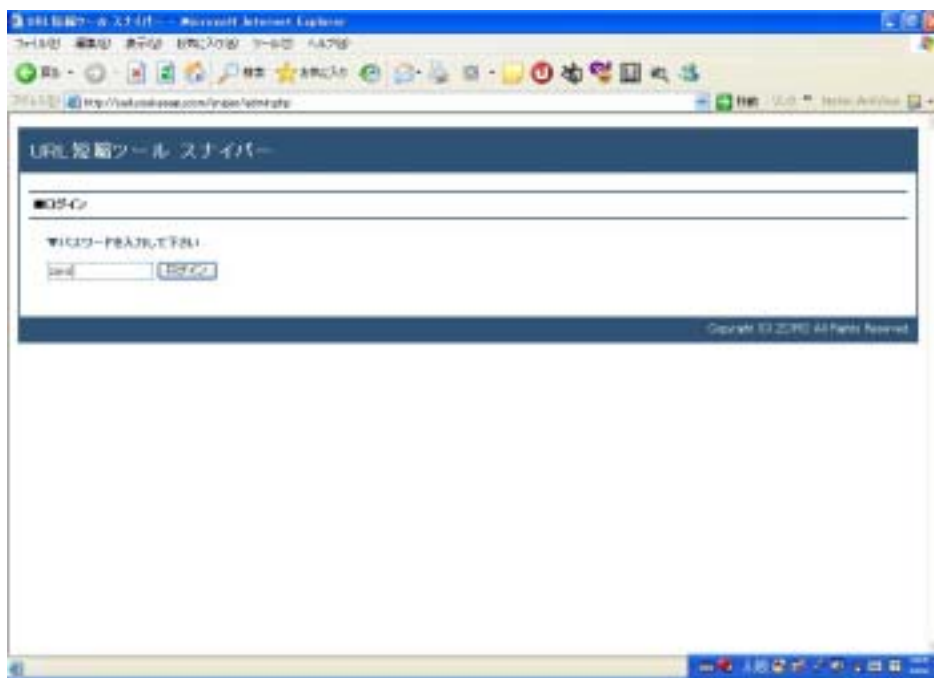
URL短縮ツール スナイパー - Microsoft Internet Explorer

ファイル(F) 編集(E) 表示(V) お気に入り(A) ツール(T) ヘルプ(H)

戻る 検索 お気に入り

アドレス(D) http://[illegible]/admin.php

移動 リンク

URL短縮ツール スナイパー

■ログイン

▼パスワードを入力して下さい

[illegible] ログイン

Copyright (C) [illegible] All Rights Reserved